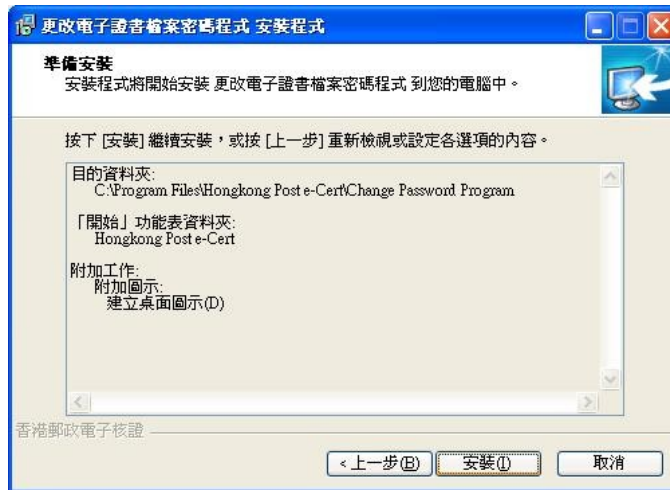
更改電子證書檔案密碼程式 安裝程式

準備安裝
安裝程式將開始安裝 更改電子證書檔案密碼程式 到您的電腦中。

按下 [安裝] 繼續安裝，或按 [上一步] 重新檢視或設定各選項的內容。

目的資料夾:
C:\Program Files\Hongkong Post e-Cert\Change Password Program

「開始」功能表資料夾:
Hongkong Post e-Cert

附加工作:
附加圖示:
建立桌面圖示(D)

香港郵政電子核證

< 上一步(B)
安裝(I)
取消